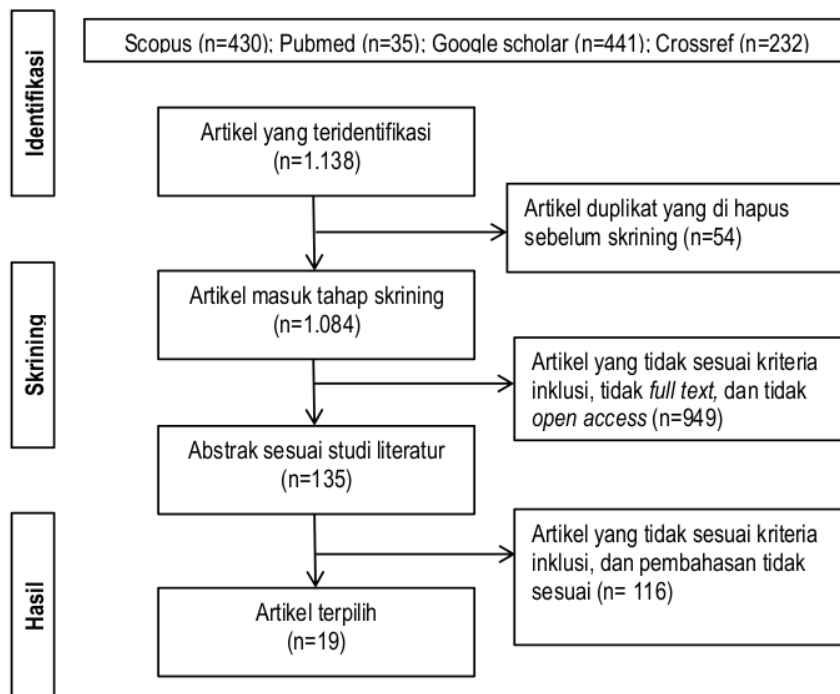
Identifikasi

Scopus (n=430); Pubmed (n=35); Google scholar (n=441); Crossref (n=232)

Artikel yang teridentifikasi (n=1.138)

Artikel duplikat yang di hapus sebelum skrining (n=54)

Skrining

Artikel masuk tahap skrining (n=1.084)

Artikel yang tidak sesuai kriteria inklusi, tidak full text, dan tidak open access (n=949)

Abstrak sesuai studi literatur (n=135)

Hasil

Artikel yang tidak sesuai kriteria inklusi, dan pembahasan tidak sesuai (n= 116)

Artikel terpilih (n=19)